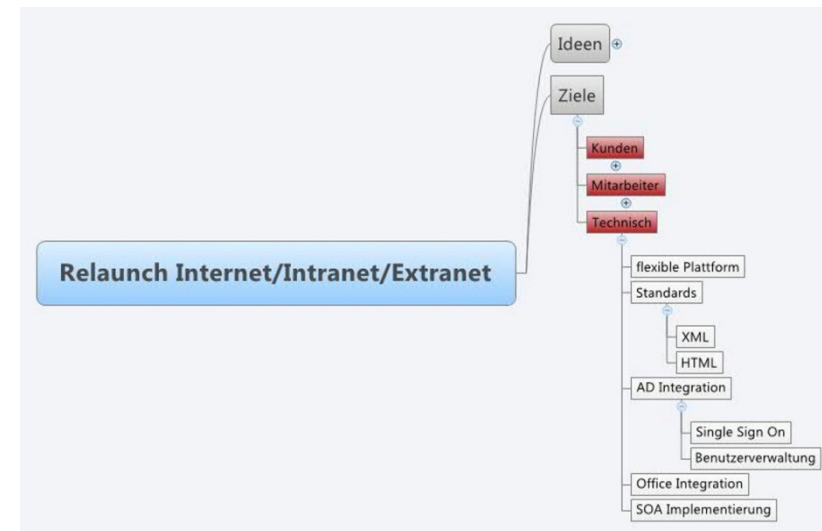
Relaunch Internet/Intranet/Extranet

Ideen

Ziele

Kunden

Mitarbeiter

Technisch

flexible Plattform

Standards

XML

HTML

AD Integration

Single Sign On

Benutzerverwaltung

Office Integration

SOA Implementierung